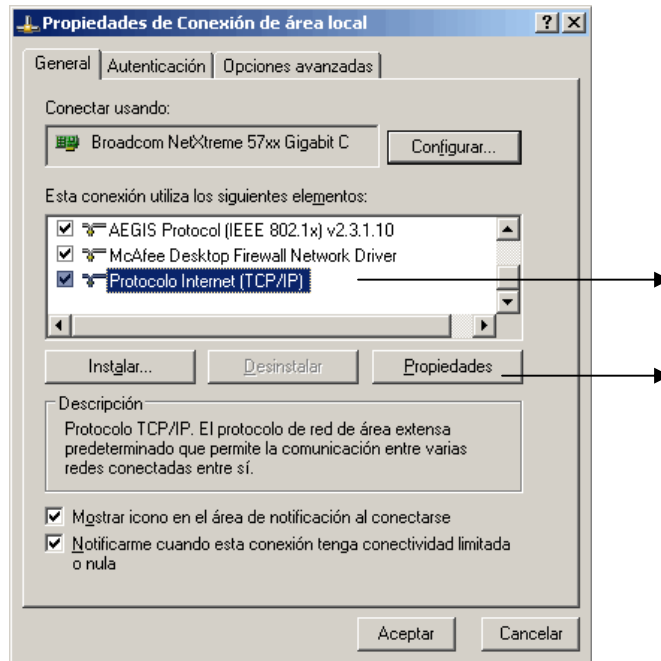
Propiedades de Conexión de área local

General | Autenticación | Opciones avanzadas

Conectar usando:

Broadcom NetXtreme 57xx Gigabit C

Configurar...

Esta conexión utiliza los siguientes elementos:

AEGIS Protocol (IEEE 802.1x) v2.3.1.10
McAfee Desktop Firewall Network Driver
Protocolo Internet (TCP/IP)

Instalar... | Desinstalar | Propiedades

Descripción
Protocolo TCP/IP. El protocolo de red de área extensa predeterminado que permite la comunicación entre varias redes conectadas entre sí.

Mostrar icono en el área de notificación al conectarse
Notificarme cuando esta conexión tenga conectividad limitada o nula

Aceptar | Cancelar